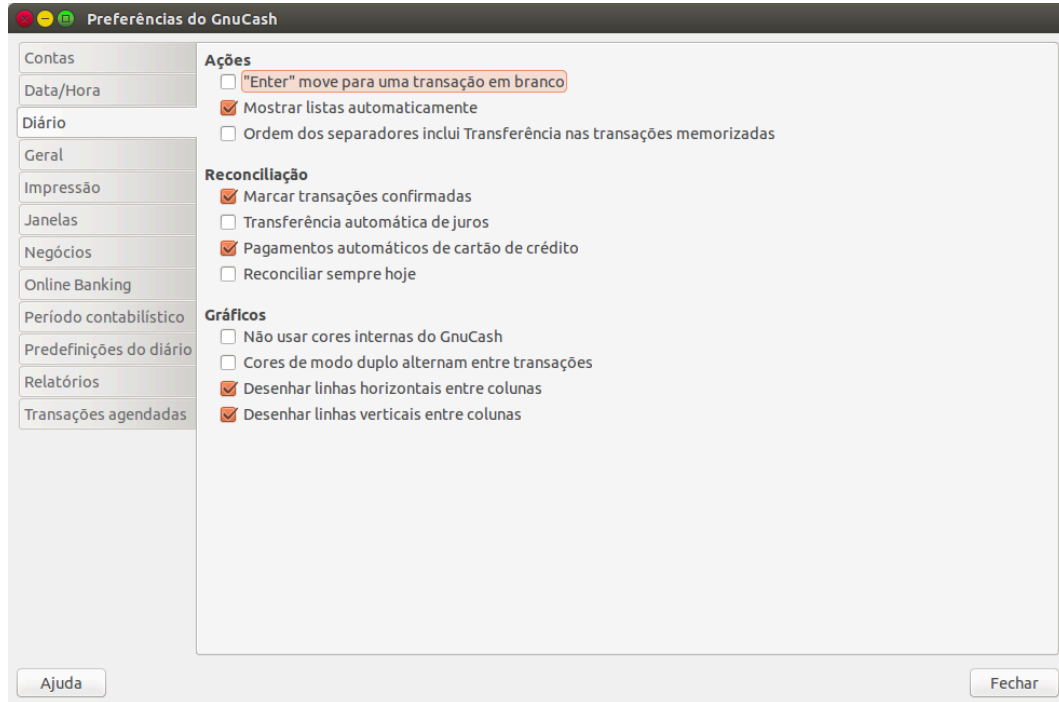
Preferências do GnuCash

Contas
Data/Hora
Diário
Geral
Impressão
Janelas
Negócios
Online Banking
Período contabilístico
Predefinições do diário
Relatórios
Transações agendadas

Ações
"Enter" move para uma transação em branco
Mostrar listas automaticamente
Ordem dos separadores inclui Transferência nas transações memorizadas

Reconciliação
Marcar transações confirmadas
Transferência automática de juros
Pagamentos automáticos de cartão de crédito
Reconciliar sempre hoje

Gráficos
Não usar cores internas do GnuCash
Cores de modo duplo alternam entre transações
Desenhar linhas horizontais entre colunas
Desenhar linhas verticais entre colunas

Ajuda
Fechar